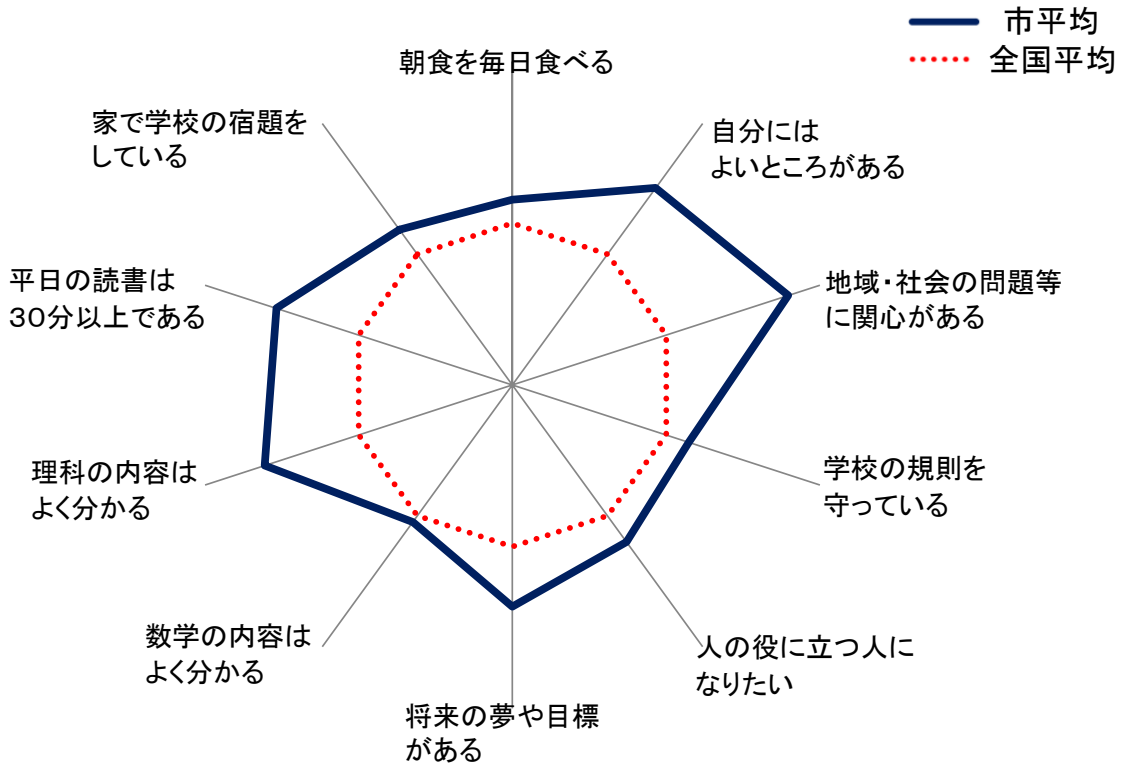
市平均
全国平均

朝食を毎日食べる

自分には
よいところがある

地域・社会の問題等
に関心がある

学校の規則を
守っている

人の役に立つ人に
なりたい

将来の夢や目標
がある

数学の内容は
よく分かる

理科の内容は
よく分かる

平日の読書は
30分以上である

家で学校の宿題を
している